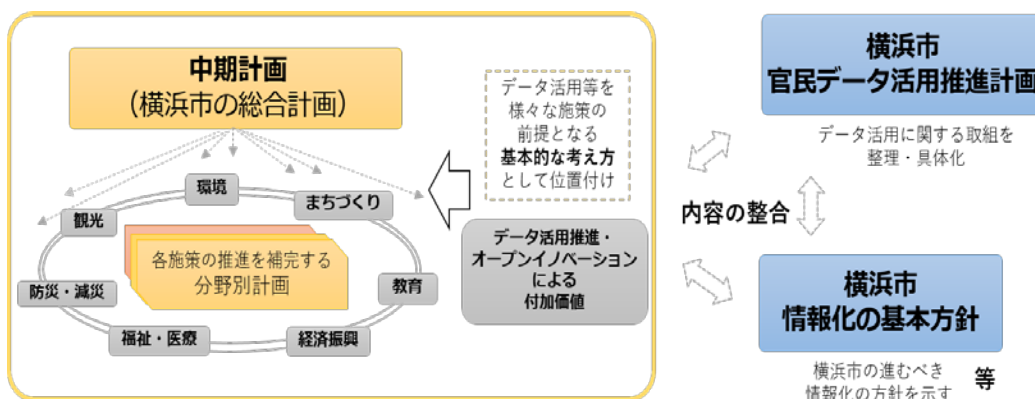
中期計画
（横浜市の総合計画）

環境
まちづくり
観光
各施策の推進を補完する
分野別計画
防災・減災
教育
福祉・医療
経済振興

データ活用等を
様々な施策の
前提となる
基本的な考え方
として位置付け

データ活用推進・
オープンイノベーション
による
付加価値

横浜市
官民データ活用推進計画
データ活用に関する取組を
整理・具体化

内容の整合

横浜市
情報化の基本方針
横浜市の進むべき
情報化の方針を示す
等